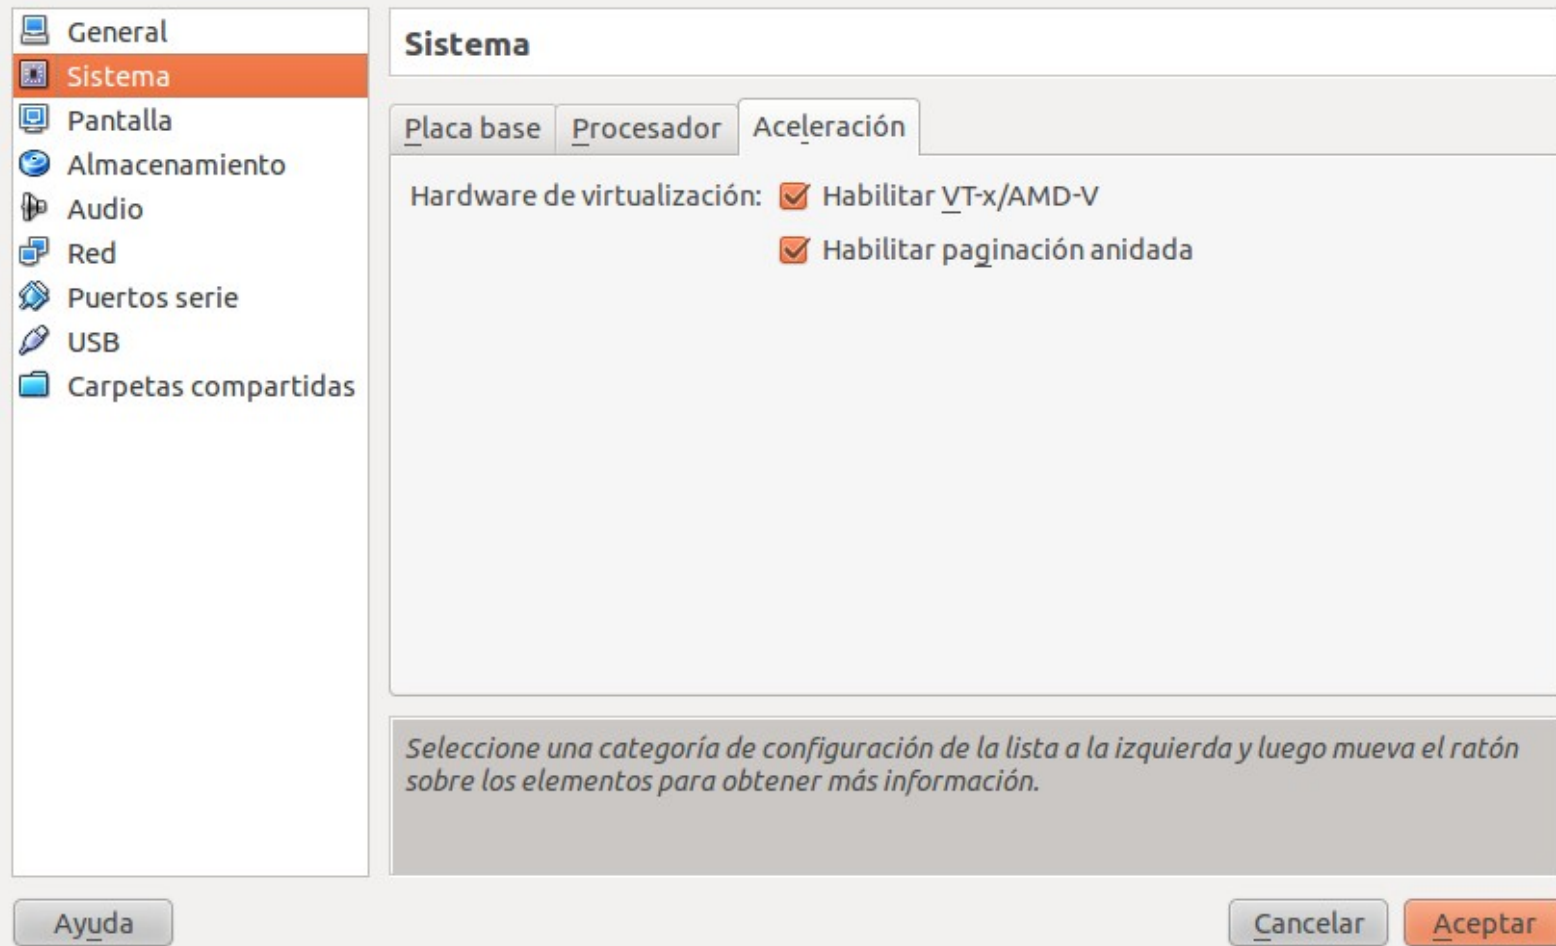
General
Sistema
Pantalla
Almacenamiento
Audio
Red
Puertos serie
USB
Carpetas compartidas

Sistema

Placa base | Procesador | Aceleración

Hardware de virtualización: Habilitar VT-x/AMD-V
Habilitar paginación anidada

Seleccione una categoría de configuración de la lista a la izquierda y luego mueva el ratón sobre los elementos para obtener más información.

Ayuda

Cancelar

Aceptar